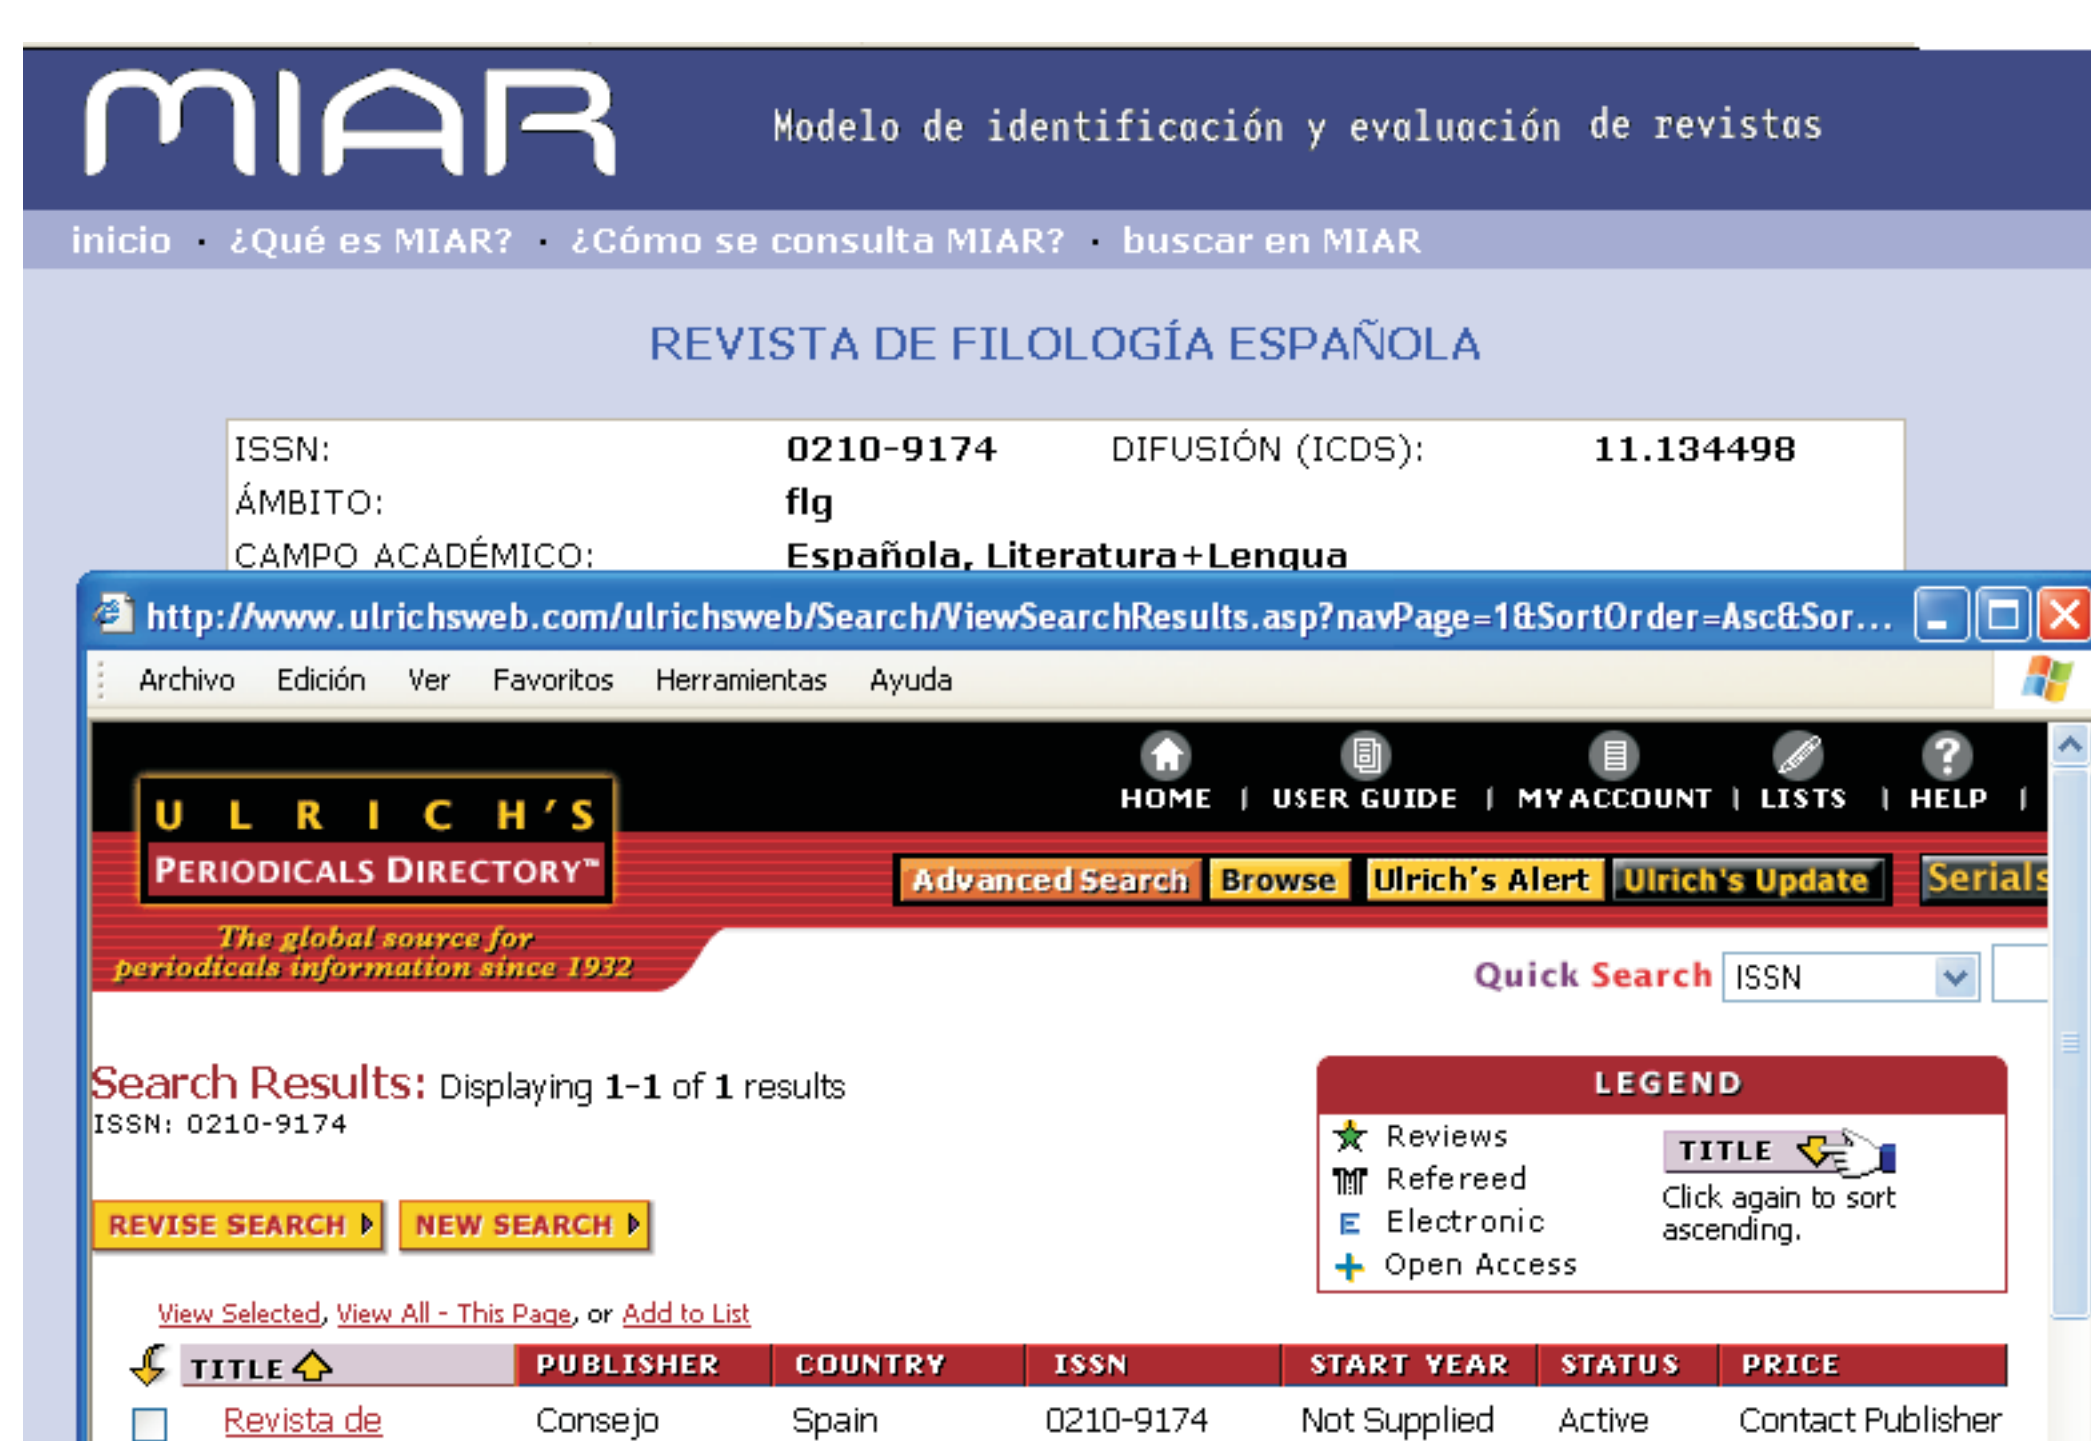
MIAR Modelo de identificación y evaluación de revistas

inicio · ¿Qué es MIAR? · ¿Cómo se consulta MIAR? · buscar en MIAR

REVISTA DE FILOLOGÍA ESPAÑOLA

| ISSN: | 0210-9174 | DIFUSIÓN (ICDS): | 11.134498 |
|---|---|---|---|
| ÁMBITO: | flg | | |
| CAMPO ACADÉMICO: | Española, Literatura+Lengua | | |

http://www.ulrichsweb.com/ulrichsweb/Search/ViewSearchResults.asp?navPage=1&SortOrder=Asc&Sor...

Archivo Edición Ver Favoritos Herramientas Ayuda

HOME | USER GUIDE | MY ACCOUNT | LISTS | HELP |

ULRICH'S PERIODICALS DIRECTORY™
The global source for periodicals information since 1932

Advanced Search Browse Ulrich's Alert Ulrich's Update Serials

Quick Search ISSN

Search Results: Displaying 1-1 of 1 results
ISSN: 0210-9174

REVISE SEARCH NEW SEARCH

LEGEND
Reviews
Refereed
Electronic
Open Access
TITLE
Click again to sort ascending.

View Selected, View All - This Page, or Add to List

| TITLE | PUBLISHER | COUNTRY | ISSN | START YEAR | STATUS | PRICE |
|---|---|---|---|---|---|---|
| Revista de | Consejo | Spain | 0210-9174 | Not Supplied | Active | Contact Publisher |